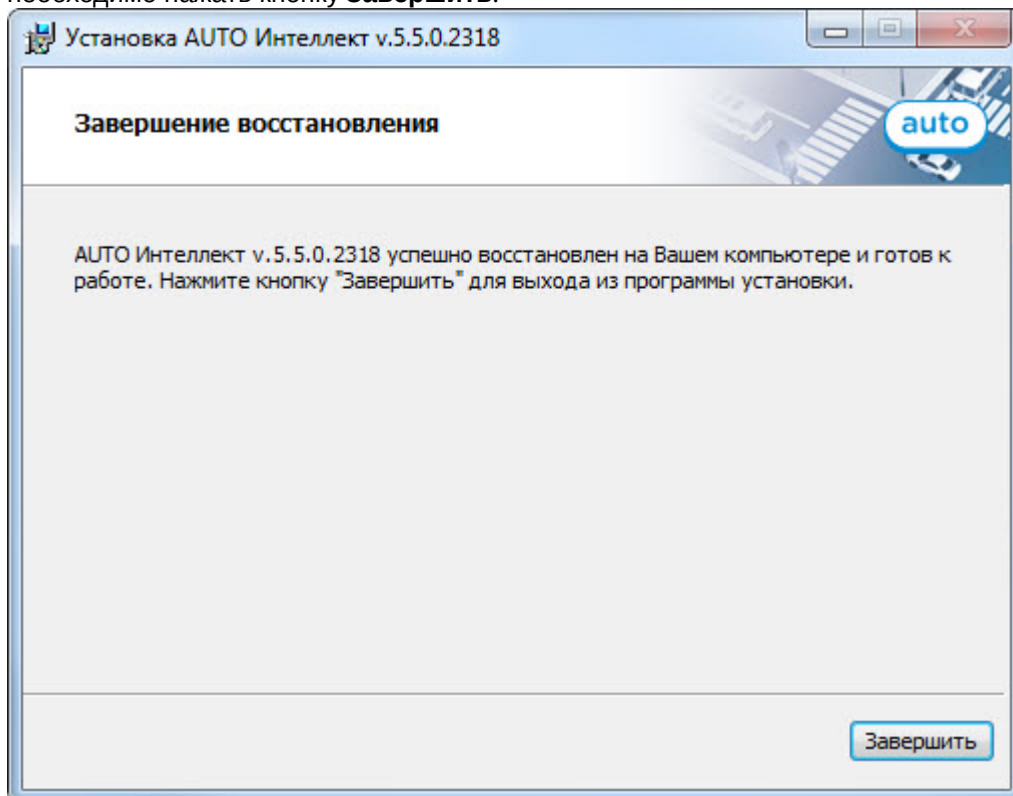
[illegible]

Установка AUTO Интеллект v.5.5.0.2318

Завершение восстановления

auto

AUTO Интеллект v.5.5.0.2318 успешно восстановлен на Вашем компьютере и готов к работе. Нажмите кнопку "Завершить" для выхода из программы установки.

Завершить